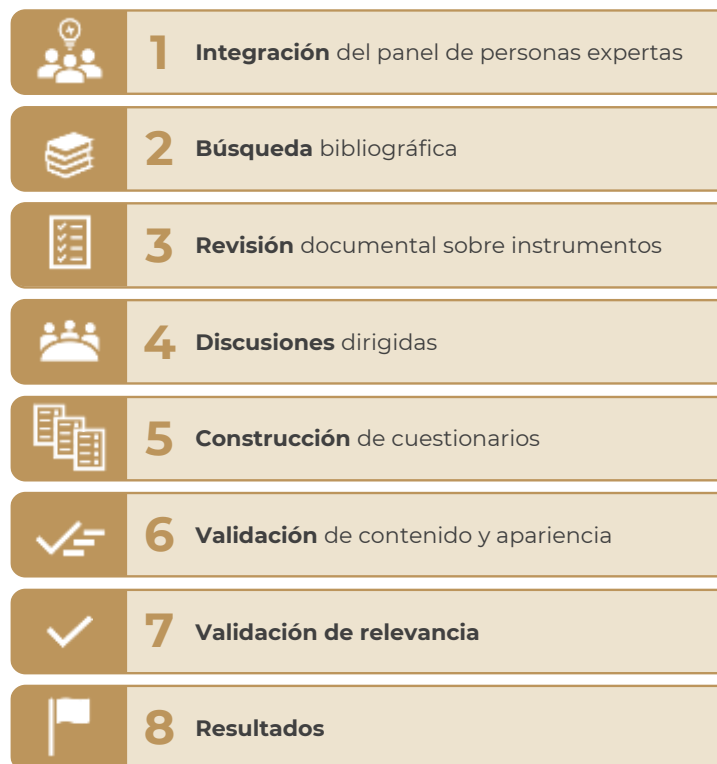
1 **Integración** del panel de personas expertas

2 **Búsqueda** bibliográfica

3 **Revisión** documental sobre instrumentos

4 **Discusiones** dirigidas

5 **Construcción** de cuestionarios

6 **Validación** de contenido y apariencia

7 **Validación de relevancia**

8 **Resultados**